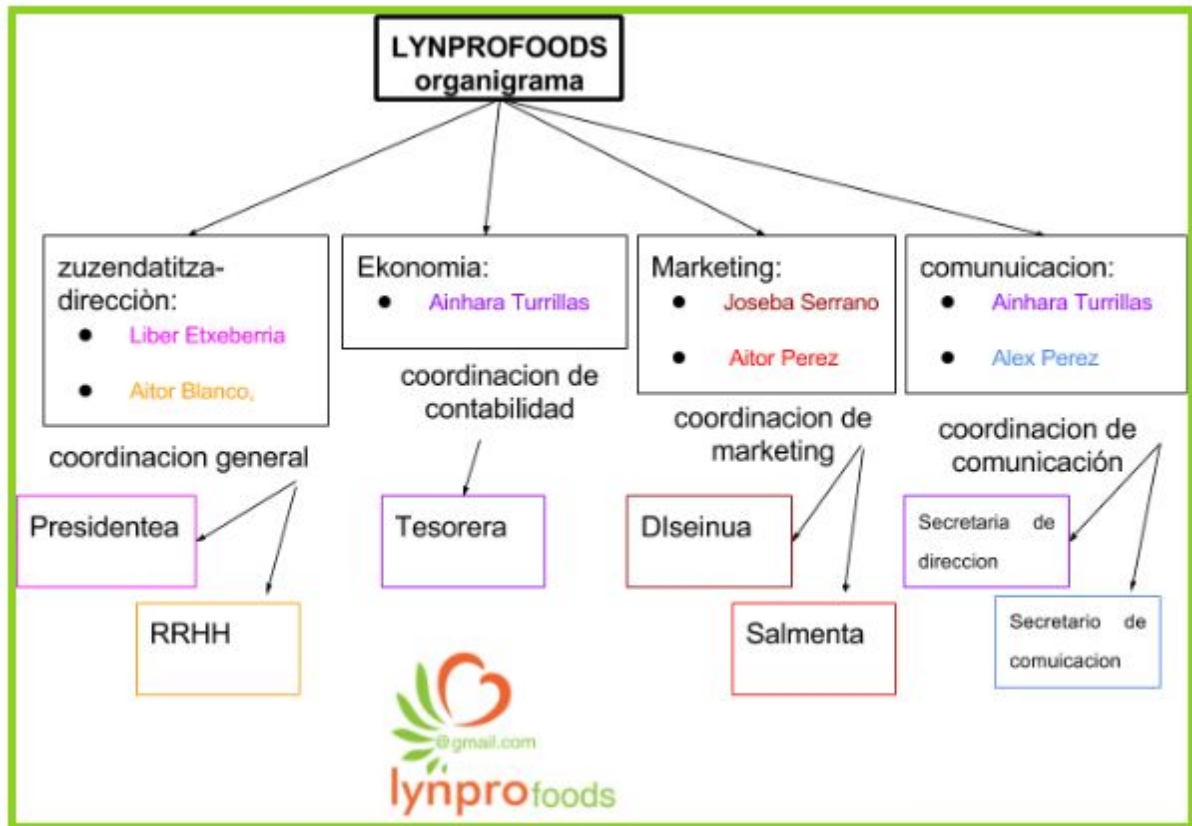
LYNPROFOODS organigrama

zuzendatitza-direcciòn:
- Liber Etxeberria
- Aitor Blanco,

coordinacion general

Presidentea

RRHH

Ekonomia:
- Ainhara Turrillas

coordinacion de contabilidad

Tesorera

Marketing:
- Joseba Serrano
- Aitor Perez

coordinacion de marketing

DIseinua

Salmenta

comunuicacion:
- Ainhara Turrillas
- Alex Perez

coordinacion de comunicación

Secretaria de direccion

Secretario de comuicacion

@gmail.com
lynprofoods